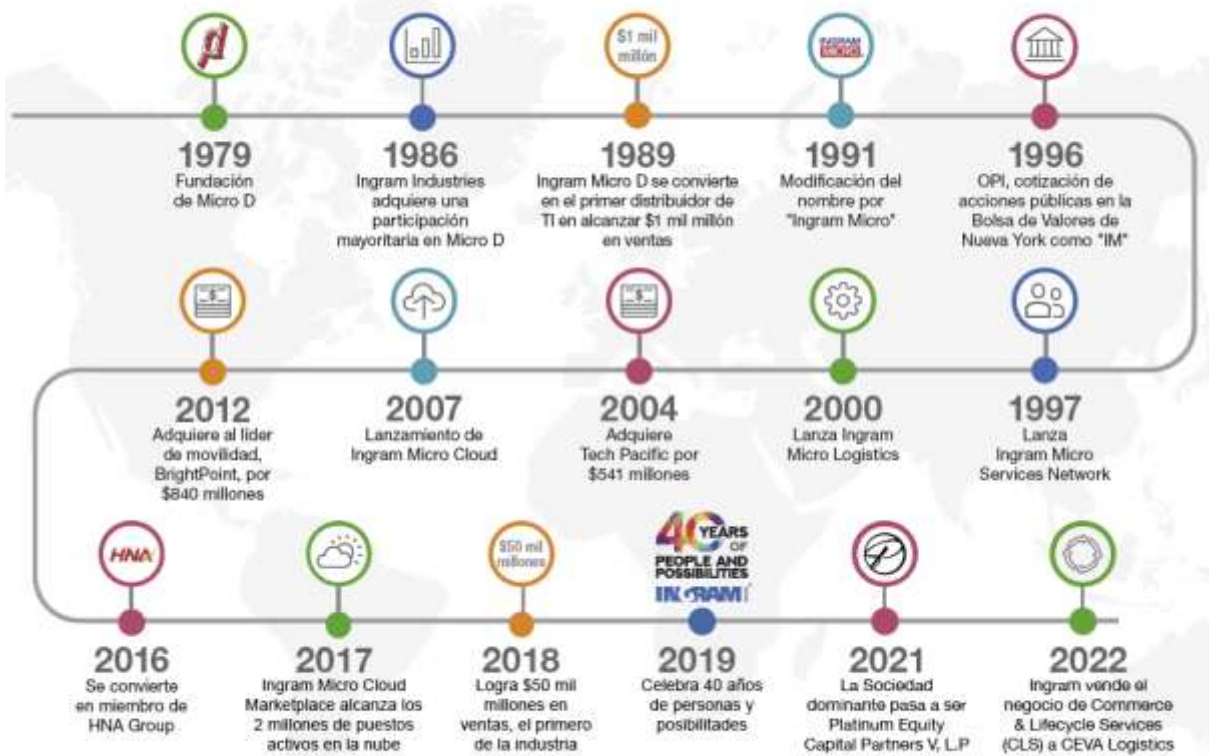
$1 mil millón

INGRAM MICRO

1979
Fundación de Micro D

1986
Ingram Industries adquiere una participación mayoritaria en Micro D

1989
Ingram Micro D se convierte en el primer distribuidor de TI en alcanzar $1 mil millón en ventas

1991
Modificación del nombre por "Ingram Micro"

1996
OPI, cotización de acciones públicas en la Bolsa de Valores de Nueva York como "IM"

$

$

2012
Adquiere al líder de movilidad, BrightPoint, por $840 millones

2007
Lanzamiento de Ingram Micro Cloud

2004
Adquiere Tech Pacific por $541 millones

2000
Lanza Ingram Micro Logistics

1997
Lanza Ingram Micro Services Network

HNA

$50 mil millones

40 YEARS OF PEOPLE AND POSSIBILITIES INGRAM

2016
Se convierte en miembro de HNA Group

2017
Ingram Micro Cloud Marketplace alcanza los 2 millones de puestos activos en la nube

2018
Logra $50 mil millones en ventas, el primero de la industria

2019
Celebra 40 años de personas y posibilidades

2021
La Sociedad dominante pasa a ser Platinum Equity Capital Partners V, L.P

2022
Ingram vende el negocio de Commerce & Lifecycle Services (CLS) a CEVA Logistics